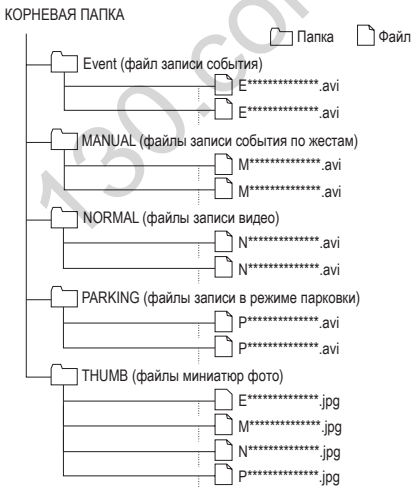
КОРНЕВАЯ ПАПКА

Папка Файл

Event (файл записи события)
E**************.avi
E**************.avi

MANUAL (файлы записи события по жестам)
M**************.avi
M**************.avi

NORMAL (файлы записи видео)
N**************.avi
N**************.avi

PARKING (файлы записи в режиме парковки)
P**************.avi
P**************.avi

THUMB (файлы миниатюр фото)
E**************.jpg
M**************.jpg
N**************.jpg
P**************.jpg

130.com